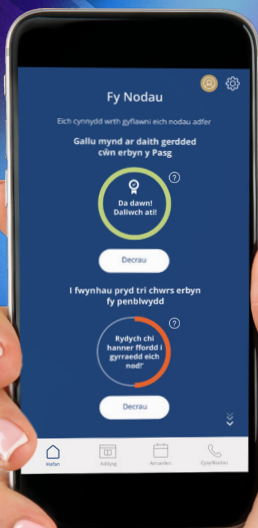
Fy Nodau

Eich cynnydd wrth gyflawni eich nodau adfer

Gallu mynd ar daith gerdded cŵn erbyn y Pasg

?

Da dawn! Daliwch ati!

Decrau

I fwynhau pryd tri chwrs erbyn fy penblwydd

?

Rydych chi hanner ffordd i gyrraedd eich nod!

Decrau

Hafan

Adfyg

Amserlen

Cysylltwch